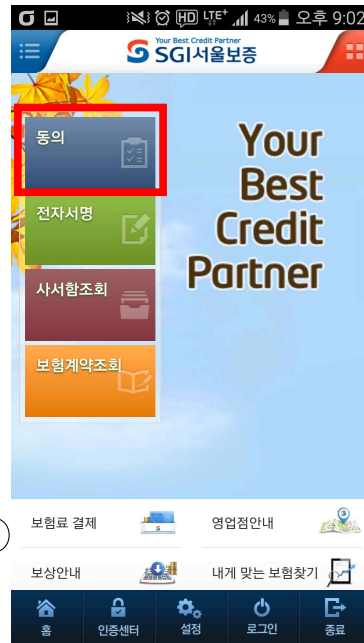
HD LTE+ 43% 오후 9:02

Your Best Credit Partner
SGI서울보증

동의

전자서명

사서함조회

보험계약조회

Your Best Credit Partner

보험료 결제

영업점안내

보상안내

내게 맞는 보험찾기

홈

인증센터

설정

로그인

종료